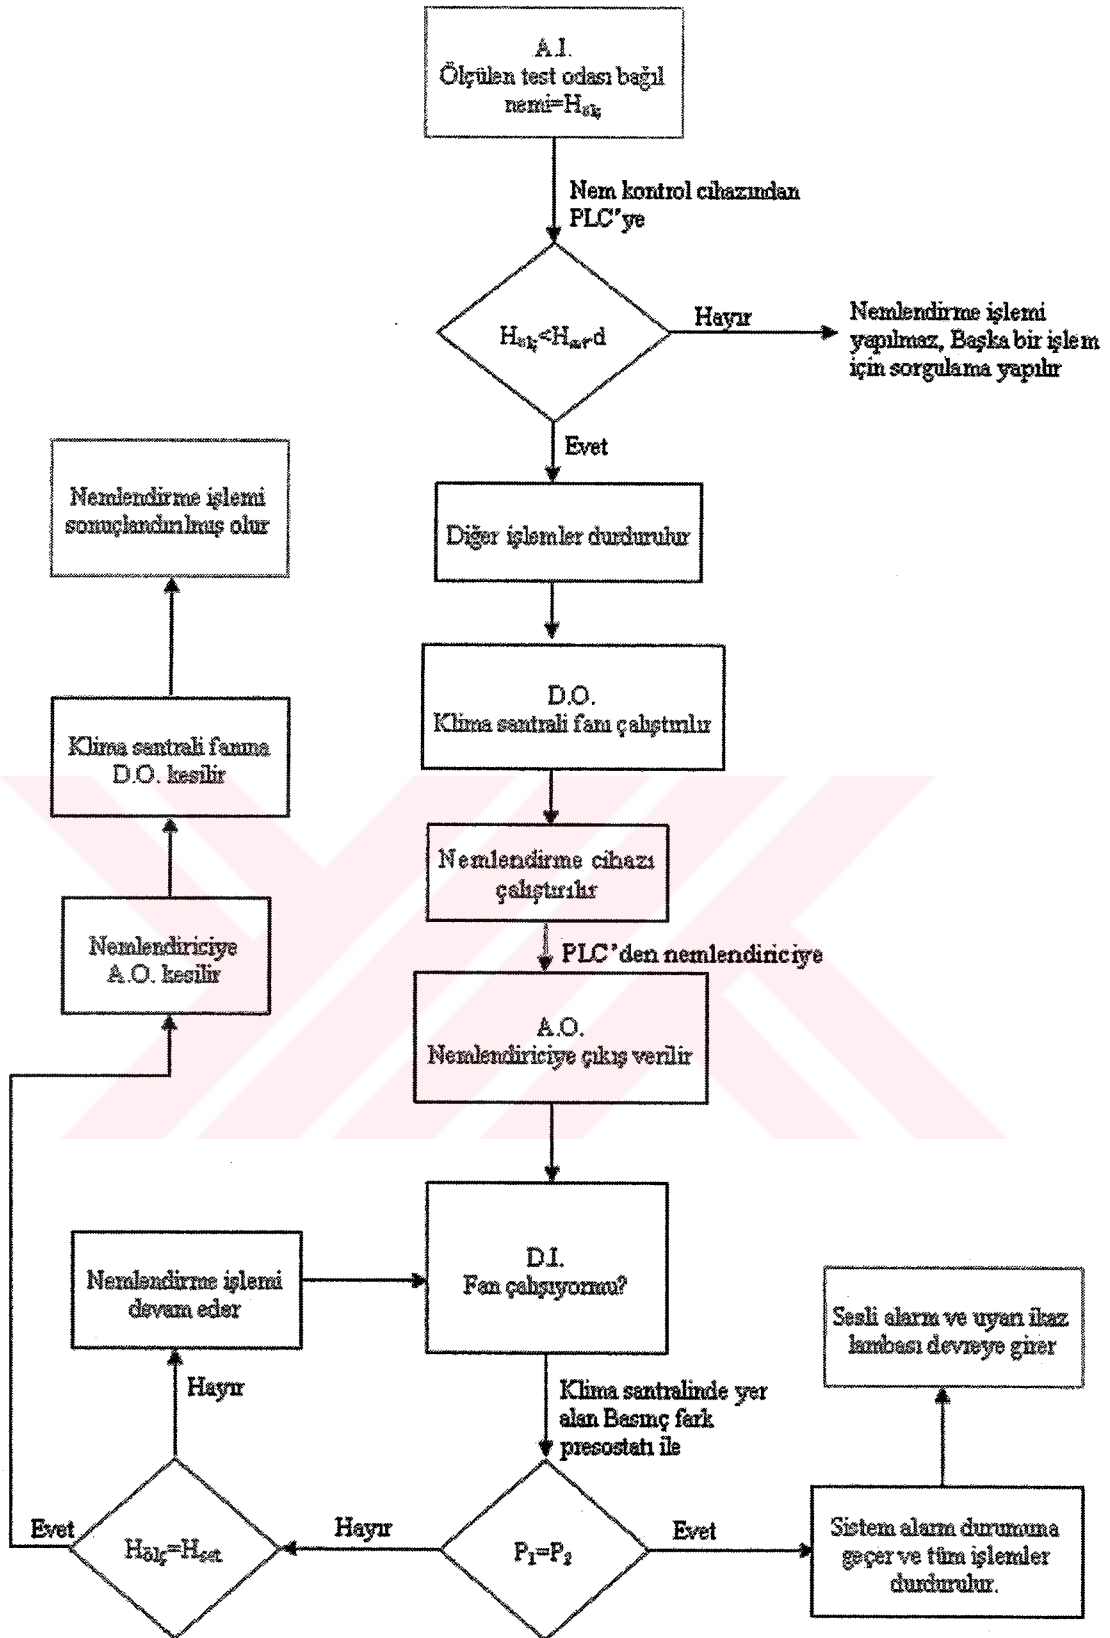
A.I.
Ölçülen test odası bağıl nemi=$H_{ölç}$

Nem kontrol cihazından PLC'ye

$H_{ölç}<H_{set}$-d

Hayır

Nemlendirme işlemi yapılmaz, Başka bir işlem için sorgulama yapılır

Evet

Diğer işlemler durdurulur

D.O.
Klima santrali fanı çalıştırılır

Nemlendirme cihazı çalıştırılır

PLC'den nemlendiriciye

A.O.
Nemlendiriciye çıkış verilir

D.I.
Fan çalışıyormu?

Klima santralinde yer alan Basınç fark presostatı ile

$P_1=P_2$

Evet

Sistem alarm durumuna geçer ve tüm işlemler durdurulur.

Sesli alarm ve uyarı ikaz lambası devreye girer

Hayır

$H_{ölç}=H_{set}$

Hayır

Nemlendirme işlemi devam eder

Evet

Nemlendiriciye A.O. kesilir

Klima santrali fanına D.O. kesilir

Nemlendirme işlemi sonuçlandırılmış olur